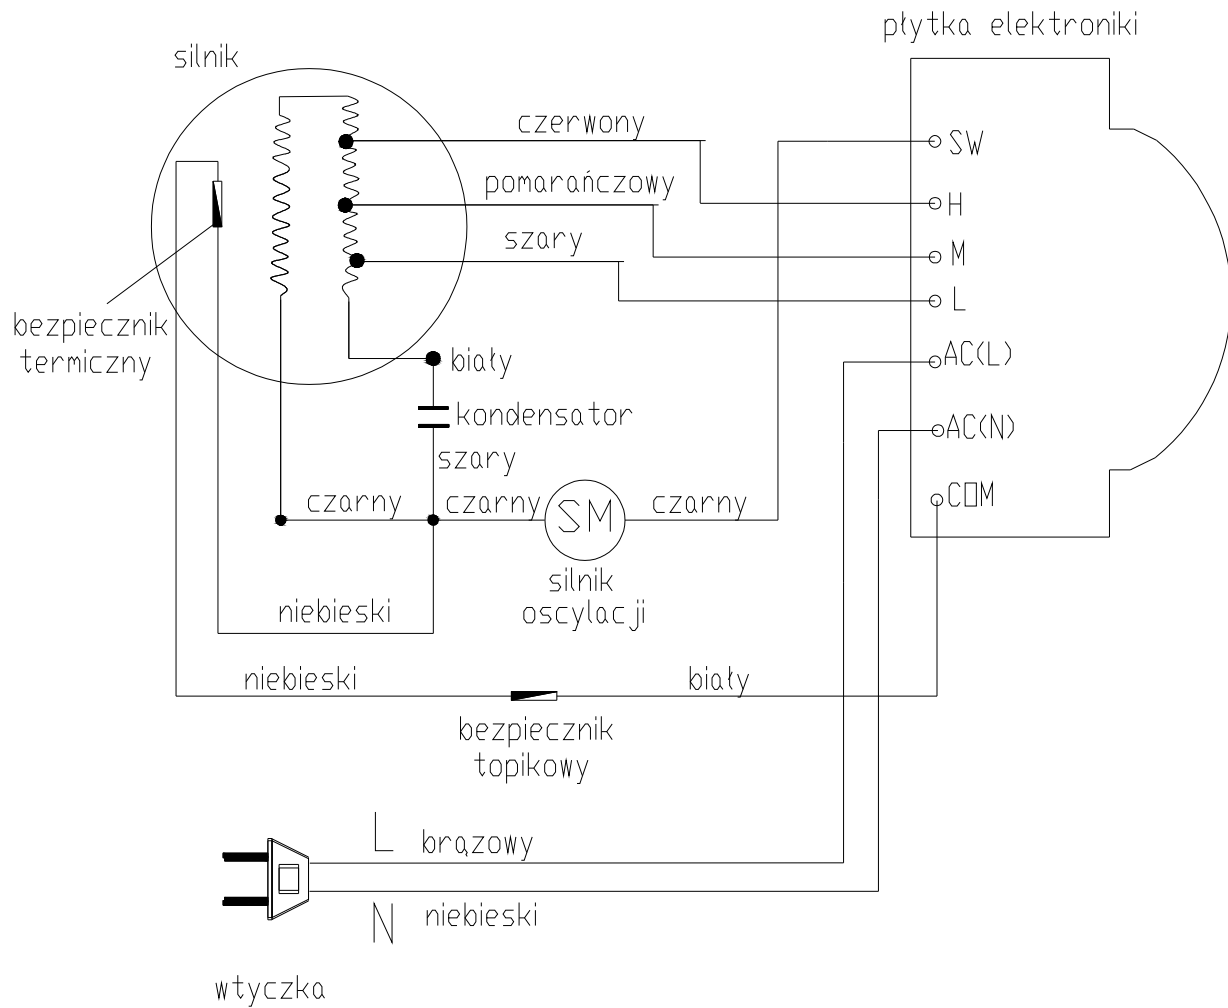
płytka elektroniki

silnik

czerwony

pomarańczowy

szary

SW

H

M

L

AC(L)

AC(N)

COM

bezpiecznik termiczny

biały

kondensator

szary

czarny

czarny

SM

czarny

silnik oscylacji

niebieski

niebieski

biały

bezpiecznik topikowy

L

brązowy

N

niebieski

wtyczka